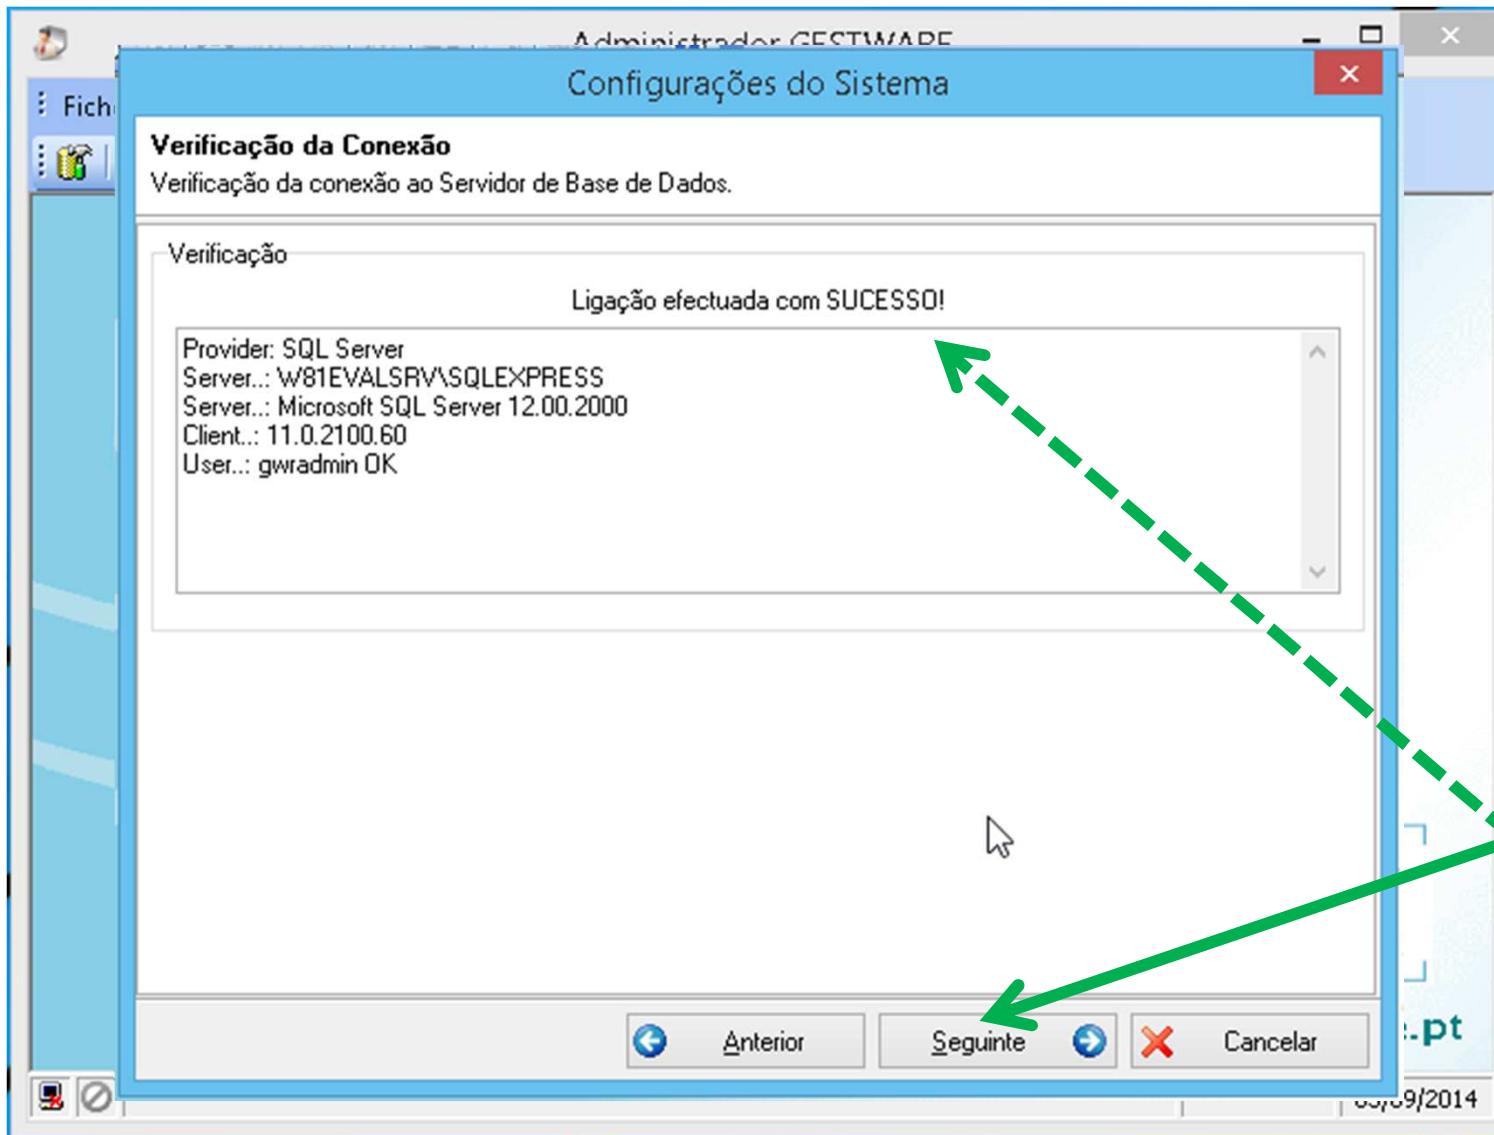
Administrador GESTWARE

Fich

Configurações do Sistema

Verificação da Conexão

Verificação da conexão ao Servidor de Base de Dados.

Verificação

Ligação efectuada com SUCESSO!

Provider: SQL Server
Server..: W81EVALSRV\SQLEXPRESS
Server..: Microsoft SQL Server 12.00.2000
Client..: 11.0.2100.60
User..: gwradmin OK

Anterior

Seguinte

Cancelar

.pt

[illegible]/09/2014